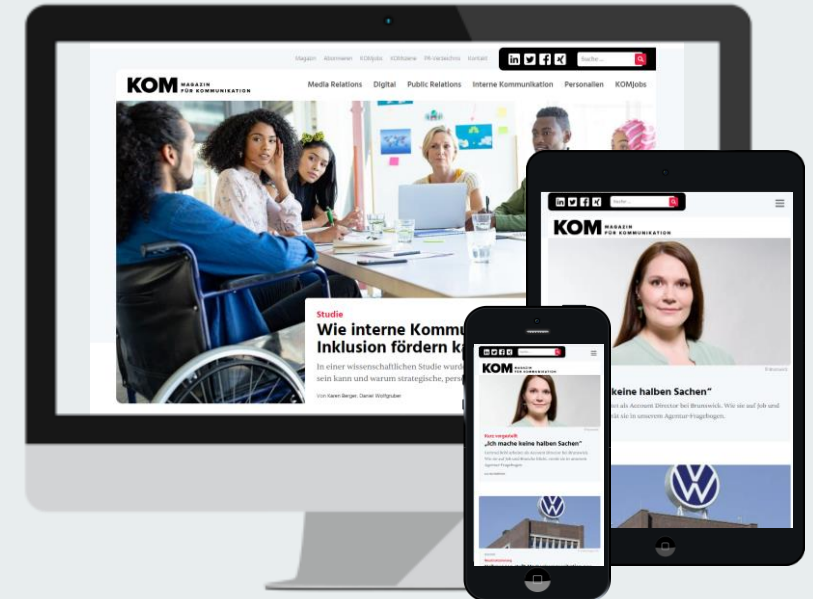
Magazin Abonnieren KOMjobs KOMbüsiness PR-Verzeichnis Kontakt

Suche ...

KOM MAGAZIN FÜR KOMMUNIKATION

Media Relations Digital Public Relations Interne Kommunikation Personalien KOMjobs

Studie

Wie interne Kommu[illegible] Inklusion fördern k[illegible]

In einer wissenschaftlichen Studie wurde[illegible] sein kann und warum strategische, pers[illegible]

Von Karen Berger, Daniel Wolfgruber

Suche ...

KOM MAGAZIN FÜR KOMMUNIKATION

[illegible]keine halben Sachen"

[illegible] als Account Director bei Brunswick. Wie sie auf Job und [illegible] sie in unserem Agentur-Fragebogen.

KOM MAGAZIN FÜR KOMMUNIKATION

„Ich mache keine halben Sachen"

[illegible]